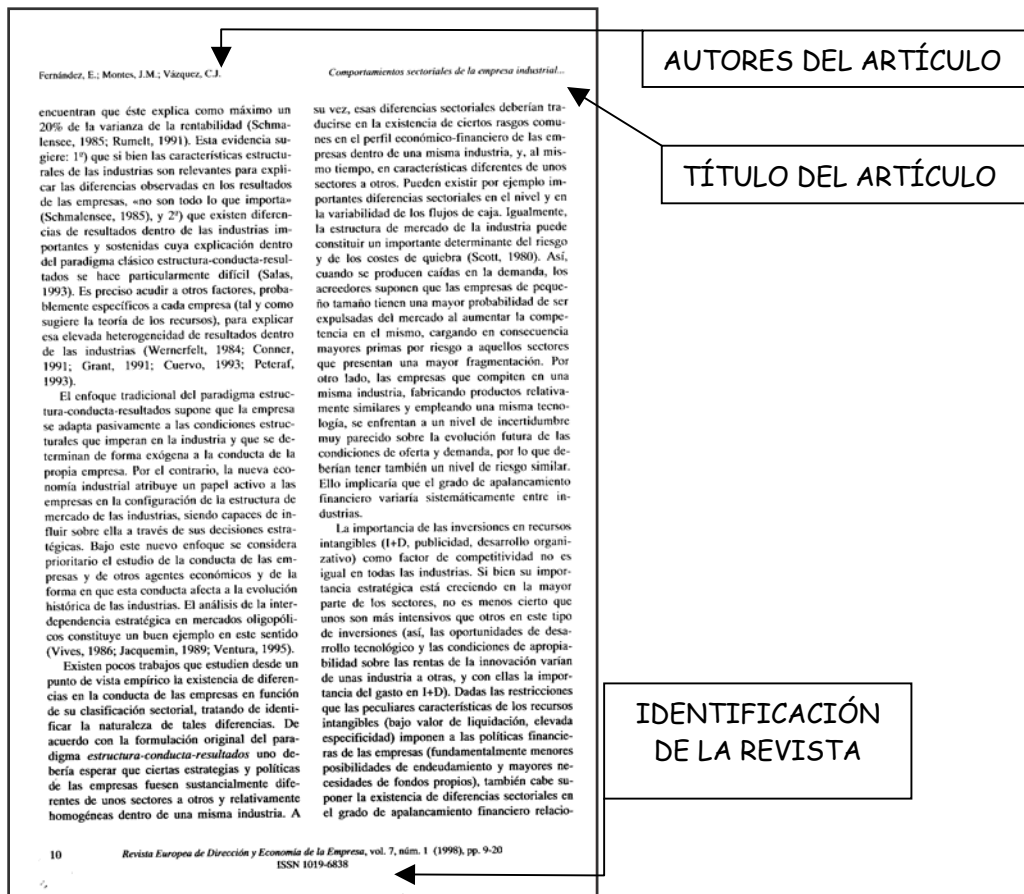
Fernández, E.; Montes, J.M.; Vázquez, C.J.

Comportamientos sectoriales de la empresa industrial...

AUTORES DEL ARTÍCULO

TÍTULO DEL ARTÍCULO

encuentran que éste explica como máximo un 20% de la varianza de la rentabilidad (Schmalensee, 1985; Rumelt, 1991). Esta evidencia sugiere: 1º) que si bien las características estructurales de las industrias son relevantes para explicar las diferencias observadas en los resultados de las empresas, «no son todo lo que importa» (Schmalensee, 1985), y 2º) que existen diferencias de resultados dentro de las industrias importantes y sostenidas cuya explicación dentro del paradigma clásico estructura-conducta-resultados se hace particularmente difícil (Salas, 1993). Es preciso acudir a otros factores, probablemente específicos a cada empresa (tal y como sugiere la teoría de los recursos), para explicar esa elevada heterogeneidad de resultados dentro de las industrias (Wernerfelt, 1984; Conner, 1991; Grant, 1991; Cuervo, 1993; Peteraf, 1993).

El enfoque tradicional del paradigma estructura-conducta-resultados supone que la empresa se adapta pasivamente a las condiciones estructurales que imperan en la industria y que se determinan de forma exógena a la conducta de la propia empresa. Por el contrario, la nueva economía industrial atribuye un papel activo a las empresas en la configuración de la estructura de mercado de las industrias, siendo capaces de influir sobre ella a través de sus decisiones estratégicas. Bajo este nuevo enfoque se considera prioritario el estudio de la conducta de las empresas y de otros agentes económicos y de la forma en que esta conducta afecta a la evolución histórica de las industrias. El análisis de la interdependencia estratégica en mercados oligopolícos constituye un buen ejemplo en este sentido (Vives, 1986; Jacquemin, 1989; Ventura, 1995).

Existen pocos trabajos que estudien desde un punto de vista empírico la existencia de diferencias en la conducta de las empresas en función de su clasificación sectorial, tratando de identificar la naturaleza de tales diferencias. De acuerdo con la formulación original del paradigma estructura-conducta-resultados uno debería esperar que ciertas estrategias y políticas de las empresas fuesen sustancialmente diferentes de unos sectores a otros y relativamente homogéneas dentro de una misma industria. A su vez, esas diferencias sectoriales deberían traducirse en la existencia de ciertos rasgos comunes en el perfil económico-financiero de las empresas dentro de una misma industria, y, al mismo tiempo, en características diferentes de unos sectores a otros. Pueden existir por ejemplo importantes diferencias sectoriales en el nivel y en la variabilidad de los flujos de caja. Igualmente, la estructura de mercado de la industria puede constituir un importante determinante del riesgo y de los costes de quiebra (Scott, 1980). Así, cuando se producen caídas en la demanda, los acreedores suponen que las empresas de pequeño tamaño tienen una mayor probabilidad de ser expulsadas del mercado al aumentar la competencia en el mismo, cargando en consecuencia mayores primas por riesgo a aquellos sectores que presentan una mayor fragmentación. Por otro lado, las empresas que compiten en una misma industria, fabricando productos relativamente similares y empleando una misma tecnología, se enfrentan a un nivel de incertidumbre muy parecido sobre la evolución futura de las condiciones de oferta y demanda, por lo que deberían tener también un nivel de riesgo similar. Ello implicaría que el grado de apalancamiento financiero variaría sistemáticamente entre industrias.

La importancia de las inversiones en recursos intangibles (I+D, publicidad, desarrollo organizativo) como factor de competitividad no es igual en todas las industrias. Si bien su importancia estratégica está creciendo en la mayor parte de los sectores, no es menos cierto que unos son más intensivos que otros en este tipo de inversiones (así, las oportunidades de desarrollo tecnológico y las condiciones de apropiabilidad sobre las rentas de la innovación varían de unas industria a otras, y con ellas la importancia del gasto en I+D). Dadas las restricciones que las peculiares características de los recursos intangibles (bajo valor de liquidación, elevada especificidad) imponen a las políticas financieras de las empresas (fundamentalmente menores posibilidades de endeudamiento y mayores necesidades de fondos propios), también cabe suponer la existencia de diferencias sectoriales en el grado de apalancamiento financiero relacio-

IDENTIFICACIÓN DE LA REVISTA

10 Revista Europea de Dirección y Economía de la Empresa, vol. 7, núm. 1 (1998), pp. 9-20
ISSN 1019-6838